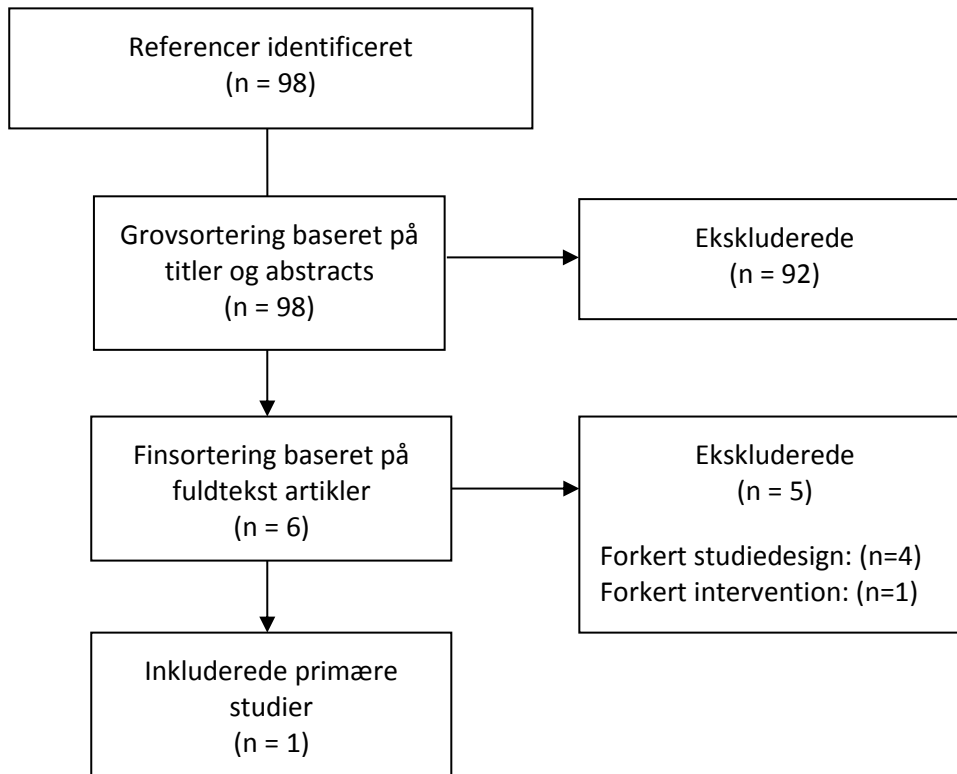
Referencer identificeret
(n = 98)

Grovsortering baseret på titler og abstracts
(n = 98)

Ekskluderede
(n = 92)

Finsortering baseret på fuldtekst artikler
(n = 6)

Ekskluderede
(n = 5)

Forkert studiedesign: (n=4)
Forkert intervention: (n=1)

Inkluderede primære studier
(n = 1)